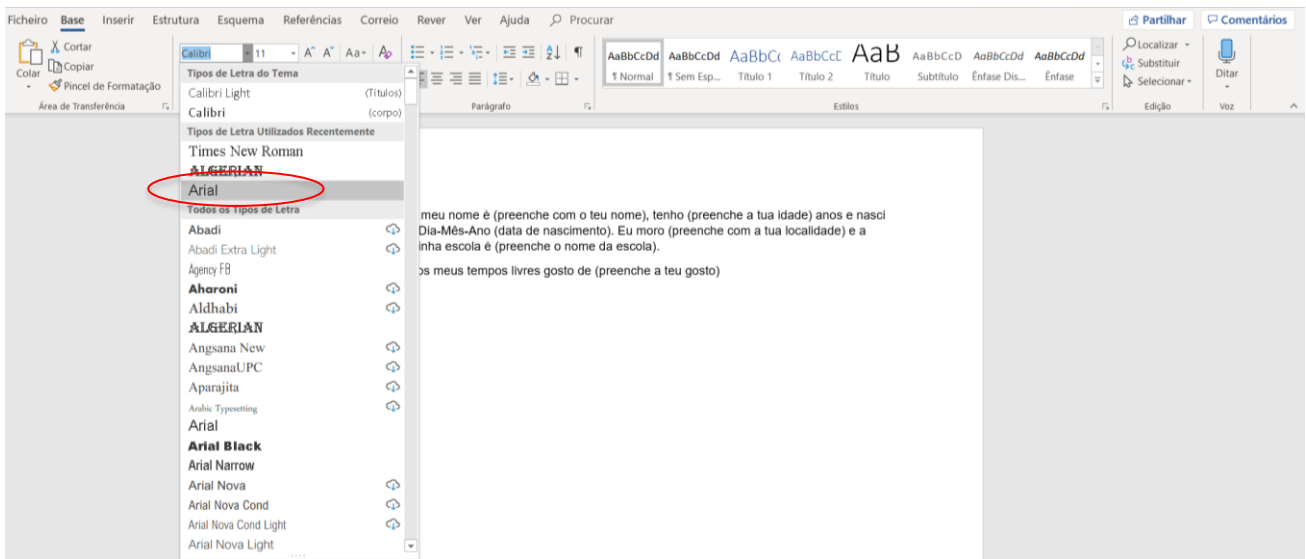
Ficheiro Base Inserir Estrutura Esquema Referências Correio Rever Ver Ajuda Procurar

Partilhar Comentários

Cortar
Copiar
Colar
Pincel de Formatação
Área de Transferência

Calibri 11

Tipos de Letra do Tema
Calibri Light (Títulos)
Calibri (corpo)
Tipos de Letra Utilizados Recentemente
Times New Roman
ALGERIAN
Arial
Todos os Tipos de Letra
Abadi
Abadi Extra Light
Agency FB
Aharoni
Aldhabi
ALGERIAN
Angsana New
AngsanaUPC
Aparajita
Arabic Typesetting
Arial
Arial Black
Arial Narrow
Arial Nova
Arial Nova Cond
Arial Nova Cond Light
Arial Nova Light

Parágrafo

AaBbCcDd ¶ Normal
AaBbCcDd ¶ Sem Esp...
AaBbCc Título 1
AaBbCcE Título 2
AaB Título
AaBbCcD Subtítulo
AaBbCcDd Ênfase Dis...
AaBbCcDd Ênfase
Estilos

Localizar
Substituir
Selecionar
Edição

Ditar
Voz

meu nome é (preenche com o teu nome), tenho (preenche a tua idade) anos e nasci Dia-Mês-Ano (data de nascimento). Eu moro (preenche com a tua localidade) e a inha escola é (preenche o nome da escola).

s meus tempos livres gosto de (preenche a teu gosto)